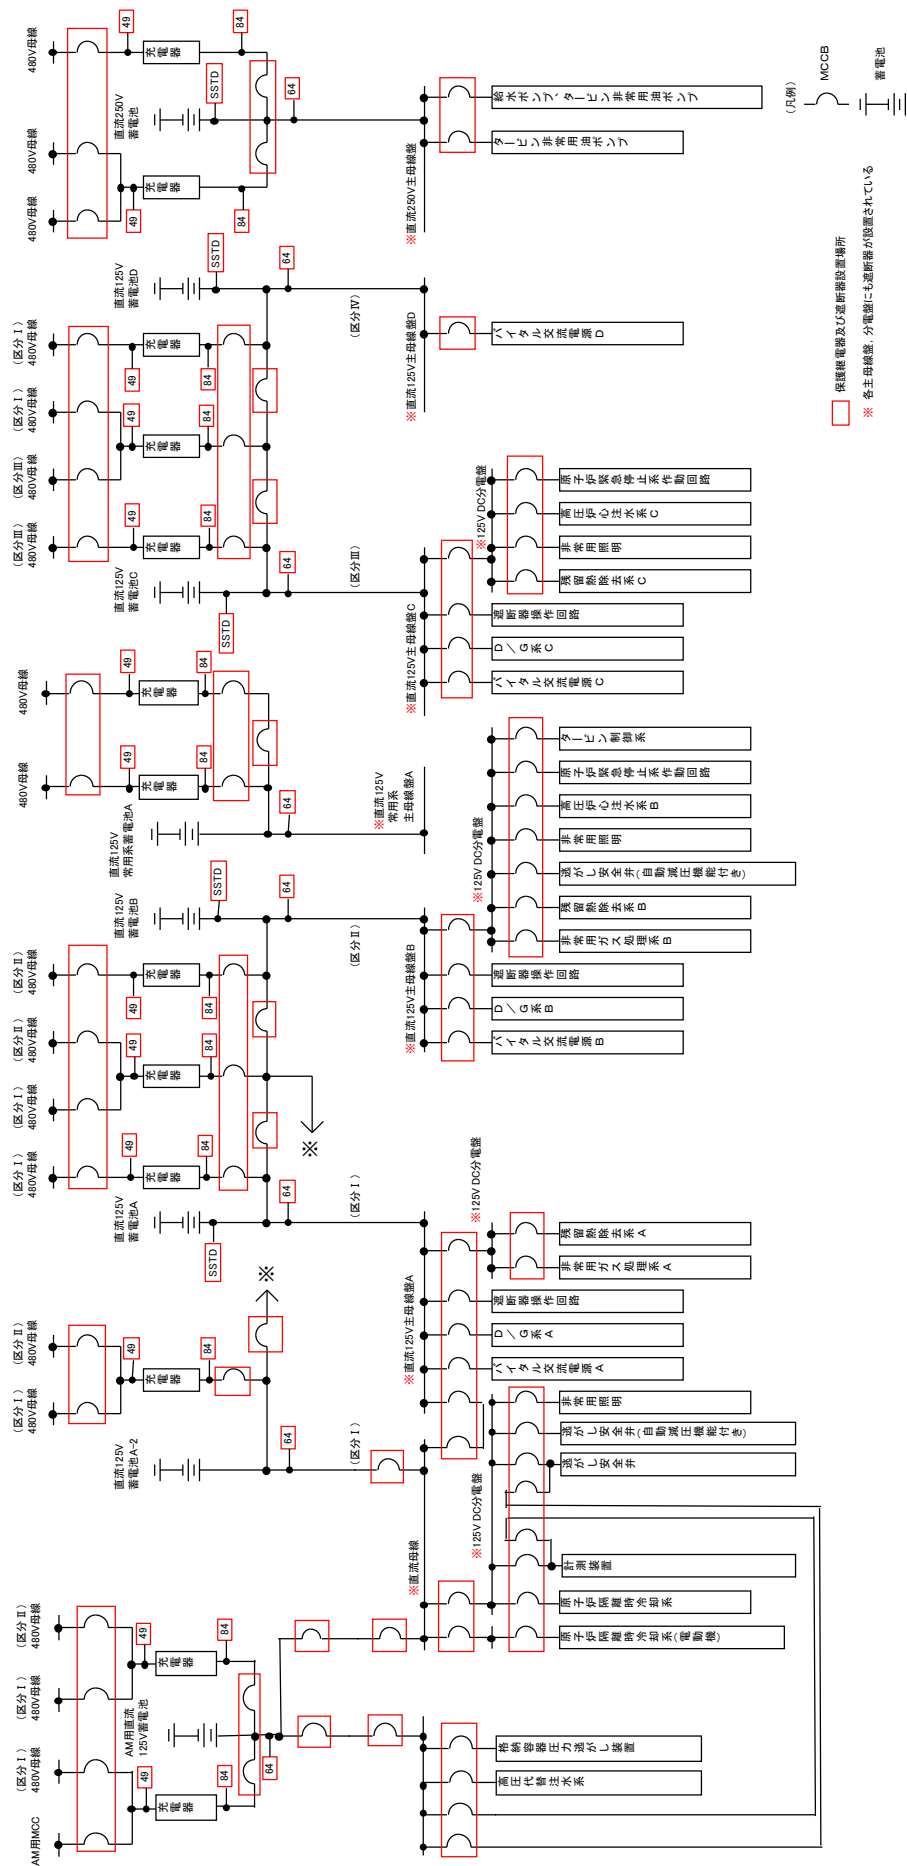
480V母線
480V母線
480V母線
49
84
充電器
SSTD
直流250V蓄電池
64
充電器
49
84
給水ポンプ・タービン非常用油ポンプ
タービン非常用油ポンプ
※直流250V主母線盤
（凡例）
MCCB
蓄電池
保護継電器及び遮断器設置場所
※ 各主母線盤，分電盤にも遮断器が設置されている

直流125V蓄電池D
SSTD
64
（区分Ⅳ）
（区分Ⅰ）480V母線
（区分Ⅰ）480V母線
（区分Ⅲ）480V母線
（区分Ⅲ）480V母線
49
49
49
84
84
84
充電器
充電器
充電器
※直流125V主母線盤D
バイタル交流電源D

※125V DC分電盤
原子炉緊急停止系作動回路
高圧炉心注水系C
非常用照明
残留熱除去系C
直流125V蓄電池C
64
（区分Ⅲ）
SSTD
遮断器操作回路
D／G系C
バイタル交流電源C
※直流125V主母線盤C

480V母線
480V母線
49
49
84
84
充電器
充電器
直流125V常用系蓄電池A
64
※直流125V常用系主母線盤A
タービン制御系
原子炉緊急停止系作動回路
高圧炉心注水系B
非常用照明
逃がし安全弁（自動減圧機能付き）
残留熱除去系B
非常用ガス処理系B
※125V DC分電盤

直流125V蓄電池B
SSTD
64
（区分Ⅱ）
（区分Ⅱ）480V母線
（区分Ⅱ）480V母線
（区分Ⅰ）480V母線
（区分Ⅰ）480V母線
49
49
49
84
84
84
充電器
充電器
充電器
遮断器操作回路
D／G系B
バイタル交流電源B
※直流125V主母線盤B
※

直流125V蓄電池A
SSTD
64
（区分Ⅰ）
※125V DC分電盤
残留熱除去系A
非常用ガス処理系A
遮断器操作回路
D／G系A
バイタル交流電源A
※直流125V主母線盤A
非常用照明
逃がし安全弁（自動減圧機能付き）
逃がし安全弁
※

（区分Ⅱ）480V母線
（区分Ⅰ）480V母線
49
84
充電器
直流125V蓄電池A-2
64
（区分Ⅰ）

※125V DC分電盤
計測装置
原子炉隔離時冷却系
原子炉隔離時冷却系（電動機）
※直流母線
（区分Ⅱ）480V母線
（区分Ⅰ）480V母線
（区分Ⅰ）480V母線
AM用MCC
49
49
84
84
充電器
充電器
AM用直流125V蓄電池
64
格納容器圧力逃がし装置
高圧代替注水系